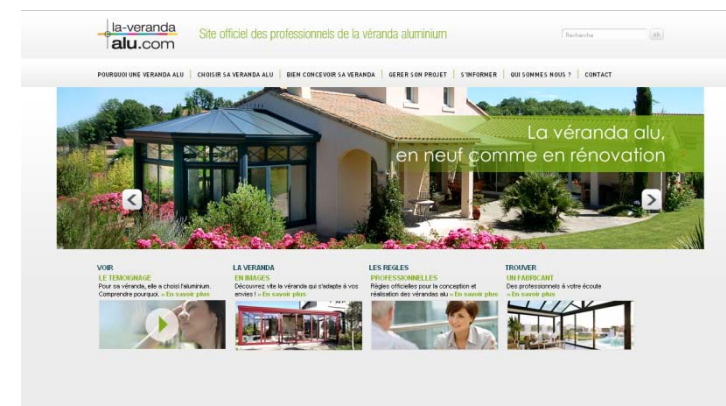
la-veranda
alu.com

Site officiel des professionnels de la véranda aluminium

Recherche

POURQUOI UNE VERANDA ALU | CHOISIR SA VERANDA ALU | BIEN CONCEVOIR SA VERANDA | GERER SON PROJET | S'INFORMER | QUI SOMMES NOUS ? | CONTACT

La véranda alu, en neuf comme en rénovation

VOIR
LE TEMOIGNAGE
Pour sa véranda, elle a choisi l'aluminium. Comprendre pourquoi. » En savoir plus

LA VERANDA
EN IMAGES
Découvrez vite la véranda qui s'adapte à vos envies ! » En savoir plus

LES REGLES
PROFESSIONNELLES
Règles officielles pour la conception et réalisation des vérandas alu » En savoir plus

TROUVER
UN FABRICANT
Des professionnels à votre écoute » En savoir plus